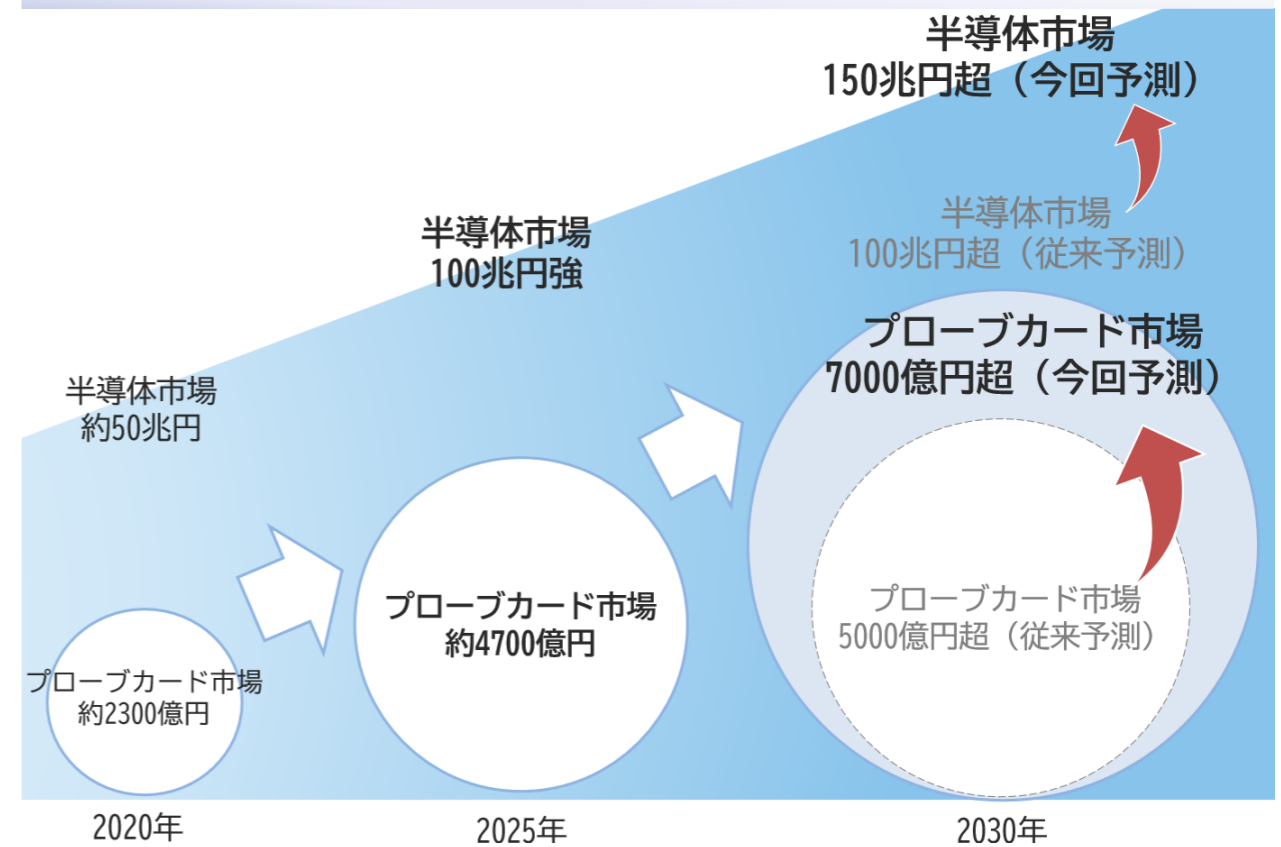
半導体市場
150兆円超（今回予測）

半導体市場
100兆円超（従来予測）

半導体市場
100兆円強

プローブカード市場
7000億円超（今回予測）

半導体市場
約50兆円

プローブカード市場
約4700億円

プローブカード市場
5000億円超（従来予測）

プローブカード市場
約2300億円

2020年

2025年

2030年